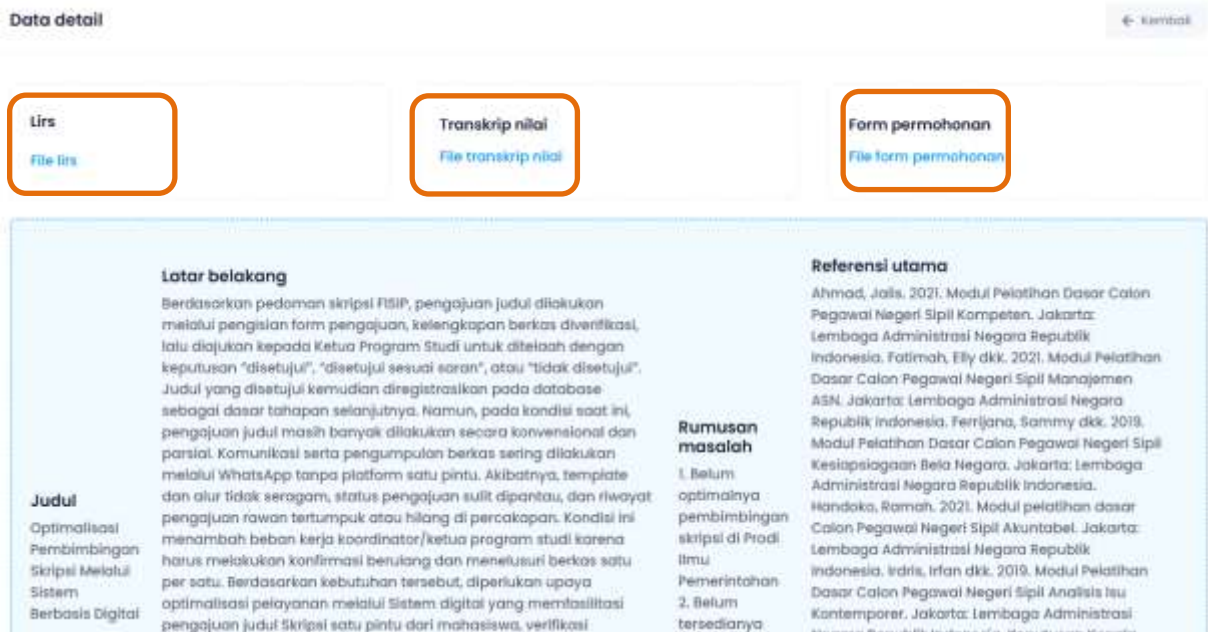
Data detail

← Kembali

Lirs

File lirs

Transkrip nilai

File transkrip nilai

Form permohonan

File form permohonan

Judul

Optimalisasi Pembimbingan Skripsi Melalui Sistem Berbasis Digital

Latar belakang

Berdasarkan pedoman skripsi FISIP, pengajuan judul dilakukan melalui pengisian form pengajuan, kelengkapan berkas diverifikasi, lalu diajukan kepada Ketua Program Studi untuk ditelaah dengan keputusan "disetujui", "disetujui sesuai saran", atau "tidak disetujui". Judul yang disetujui kemudian diregistrasikan pada database sebagai dasar tahapan selanjutnya. Namun, pada kondisi saat ini, pengajuan judul masih banyak dilakukan secara konvensional dan parsial. Komunikasi serta pengumpulan berkas sering dilakukan melalui WhatsApp tanpa platform satu pintu. Akibatnya, template dan alur tidak seragam, status pengajuan sulit dipantau, dan riwayat pengajuan rawan tertumpuk atau hilang di percakapan. Kondisi ini menambah beban kerja koordinator/ketua program studi karena harus melakukan konfirmasi berulang dan menelusuri berkas satu per satu. Berdasarkan kebutuhan tersebut, diperlukan upaya optimalisasi pelayanan melalui Sistem digital yang memfasilitasi pengajuan judul Skripsi satu pintu dari mahasiswa, verifikasi

Rumusan masalah

1. Belum optimalnya pembimbingan skripsi di Prodi Ilmu Pemerintahan
2. Belum tersedianya

Referensi utama

Ahmad, Jalis. 2021. Modul Pelatihan Dasar Calon Pegawai Negeri Sipil Kompeten. Jakarta: Lembaga Administrasi Negara Republik Indonesia. Fatimah, Elly dkk. 2021. Modul Pelatihan Dasar Calon Pegawai Negeri Sipil Manajemen ASN. Jakarta: Lembaga Administrasi Negara Republik Indonesia. Ferrijana, Sammy dkk. 2019. Modul Pelatihan Dasar Calon Pegawai Negeri Sipil Kesiapsiagaan Bela Negara. Jakarta: Lembaga Administrasi Negara Republik Indonesia. Handoko, Ramah. 2021. Modul pelatihan dasar Calon Pegawai Negeri Sipil Akuntabel. Jakarta: Lembaga Administrasi Negara Republik Indonesia. Irdris, Irfan dkk. 2019. Modul Pelatihan Dasar Calon Pegawai Negeri Sipil Analisis Isu Kontemporer. Jakarta: Lembaga Administrasi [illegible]